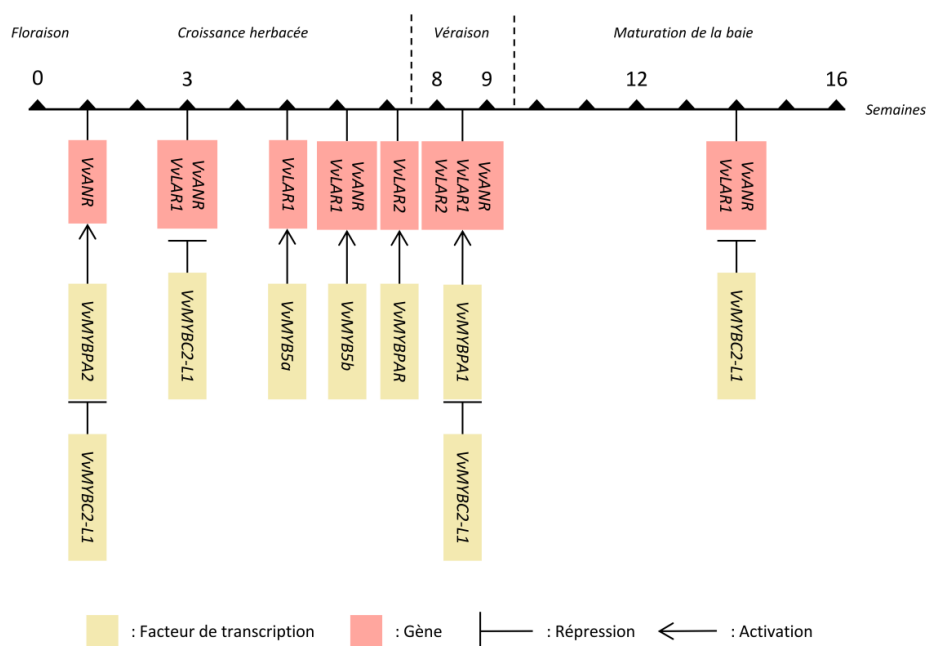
Floraison
Croissance herbacée
Véraison
Maturation de la baie

0
3
8
9
12
16
Semaines

VvANR
VvANR
VvLAR1
VvLAR1
VvANR
VvLAR1
VvLAR2
VvANR
VvLAR1
VvLAR2
VvANR
VvLAR1

VvMYBPA2
VvMYBC2-L1
VvMYB5a
VvMYB5b
VvMYBPAR
VvMYBPA1
VvMYBC2-L1

VvMYBC2-L1
VvMYBC2-L1

: Facteur de transcription
: Gène
: Répression
: Activation